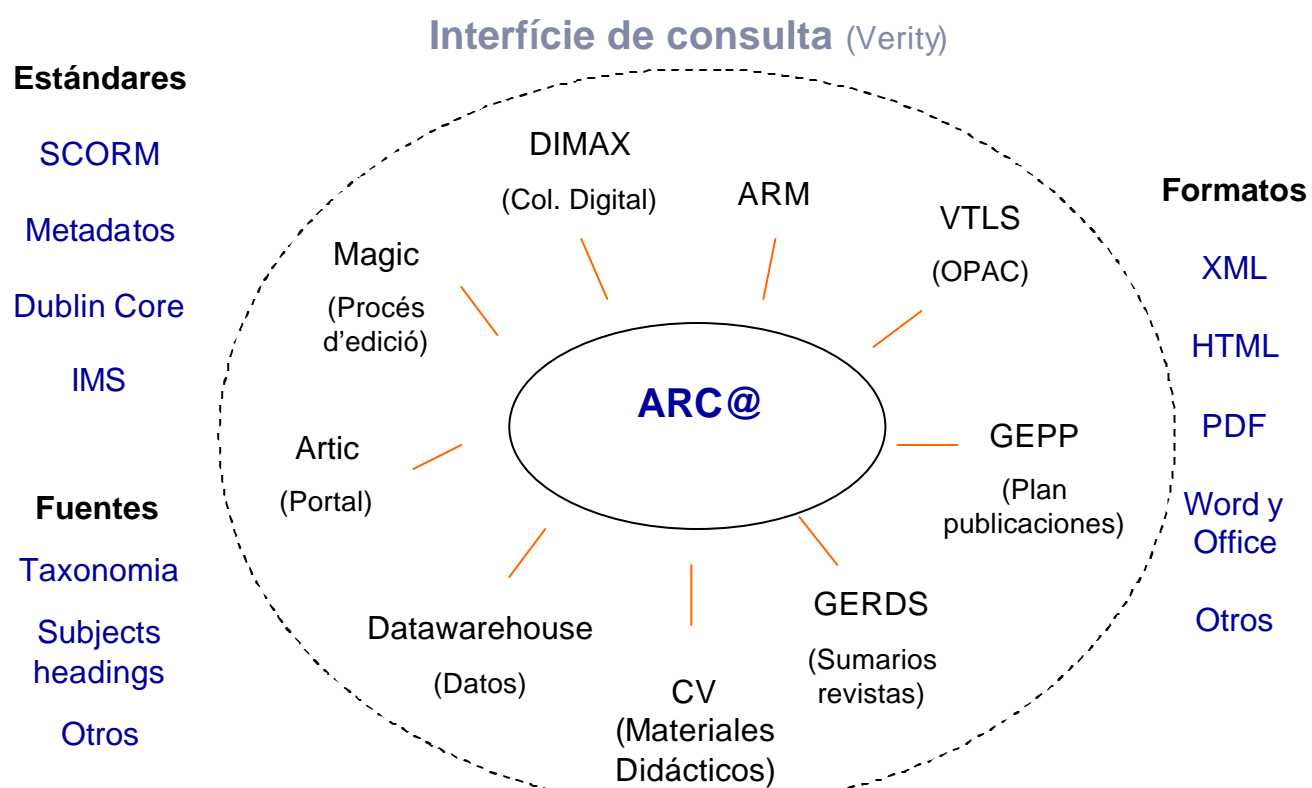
Interfície de consulta (Verity)

Estándares

SCORM

Metadatos

Dublin Core

IMS

Fuentes

Taxonomia

Subjects headings

Otros

DIMAX

(Col. Digital)

ARM

VTLS

(OPAC)

Magic

(Procés d'edició)

ARC@

Artic

(Portal)

GEPP

(Plan publicaciones)

GERDS

(Sumarios revistas)

Datawarehouse

(Datos)

CV (Materiales Didácticos)

Formatos

XML

HTML

PDF

Word y Office

Otros